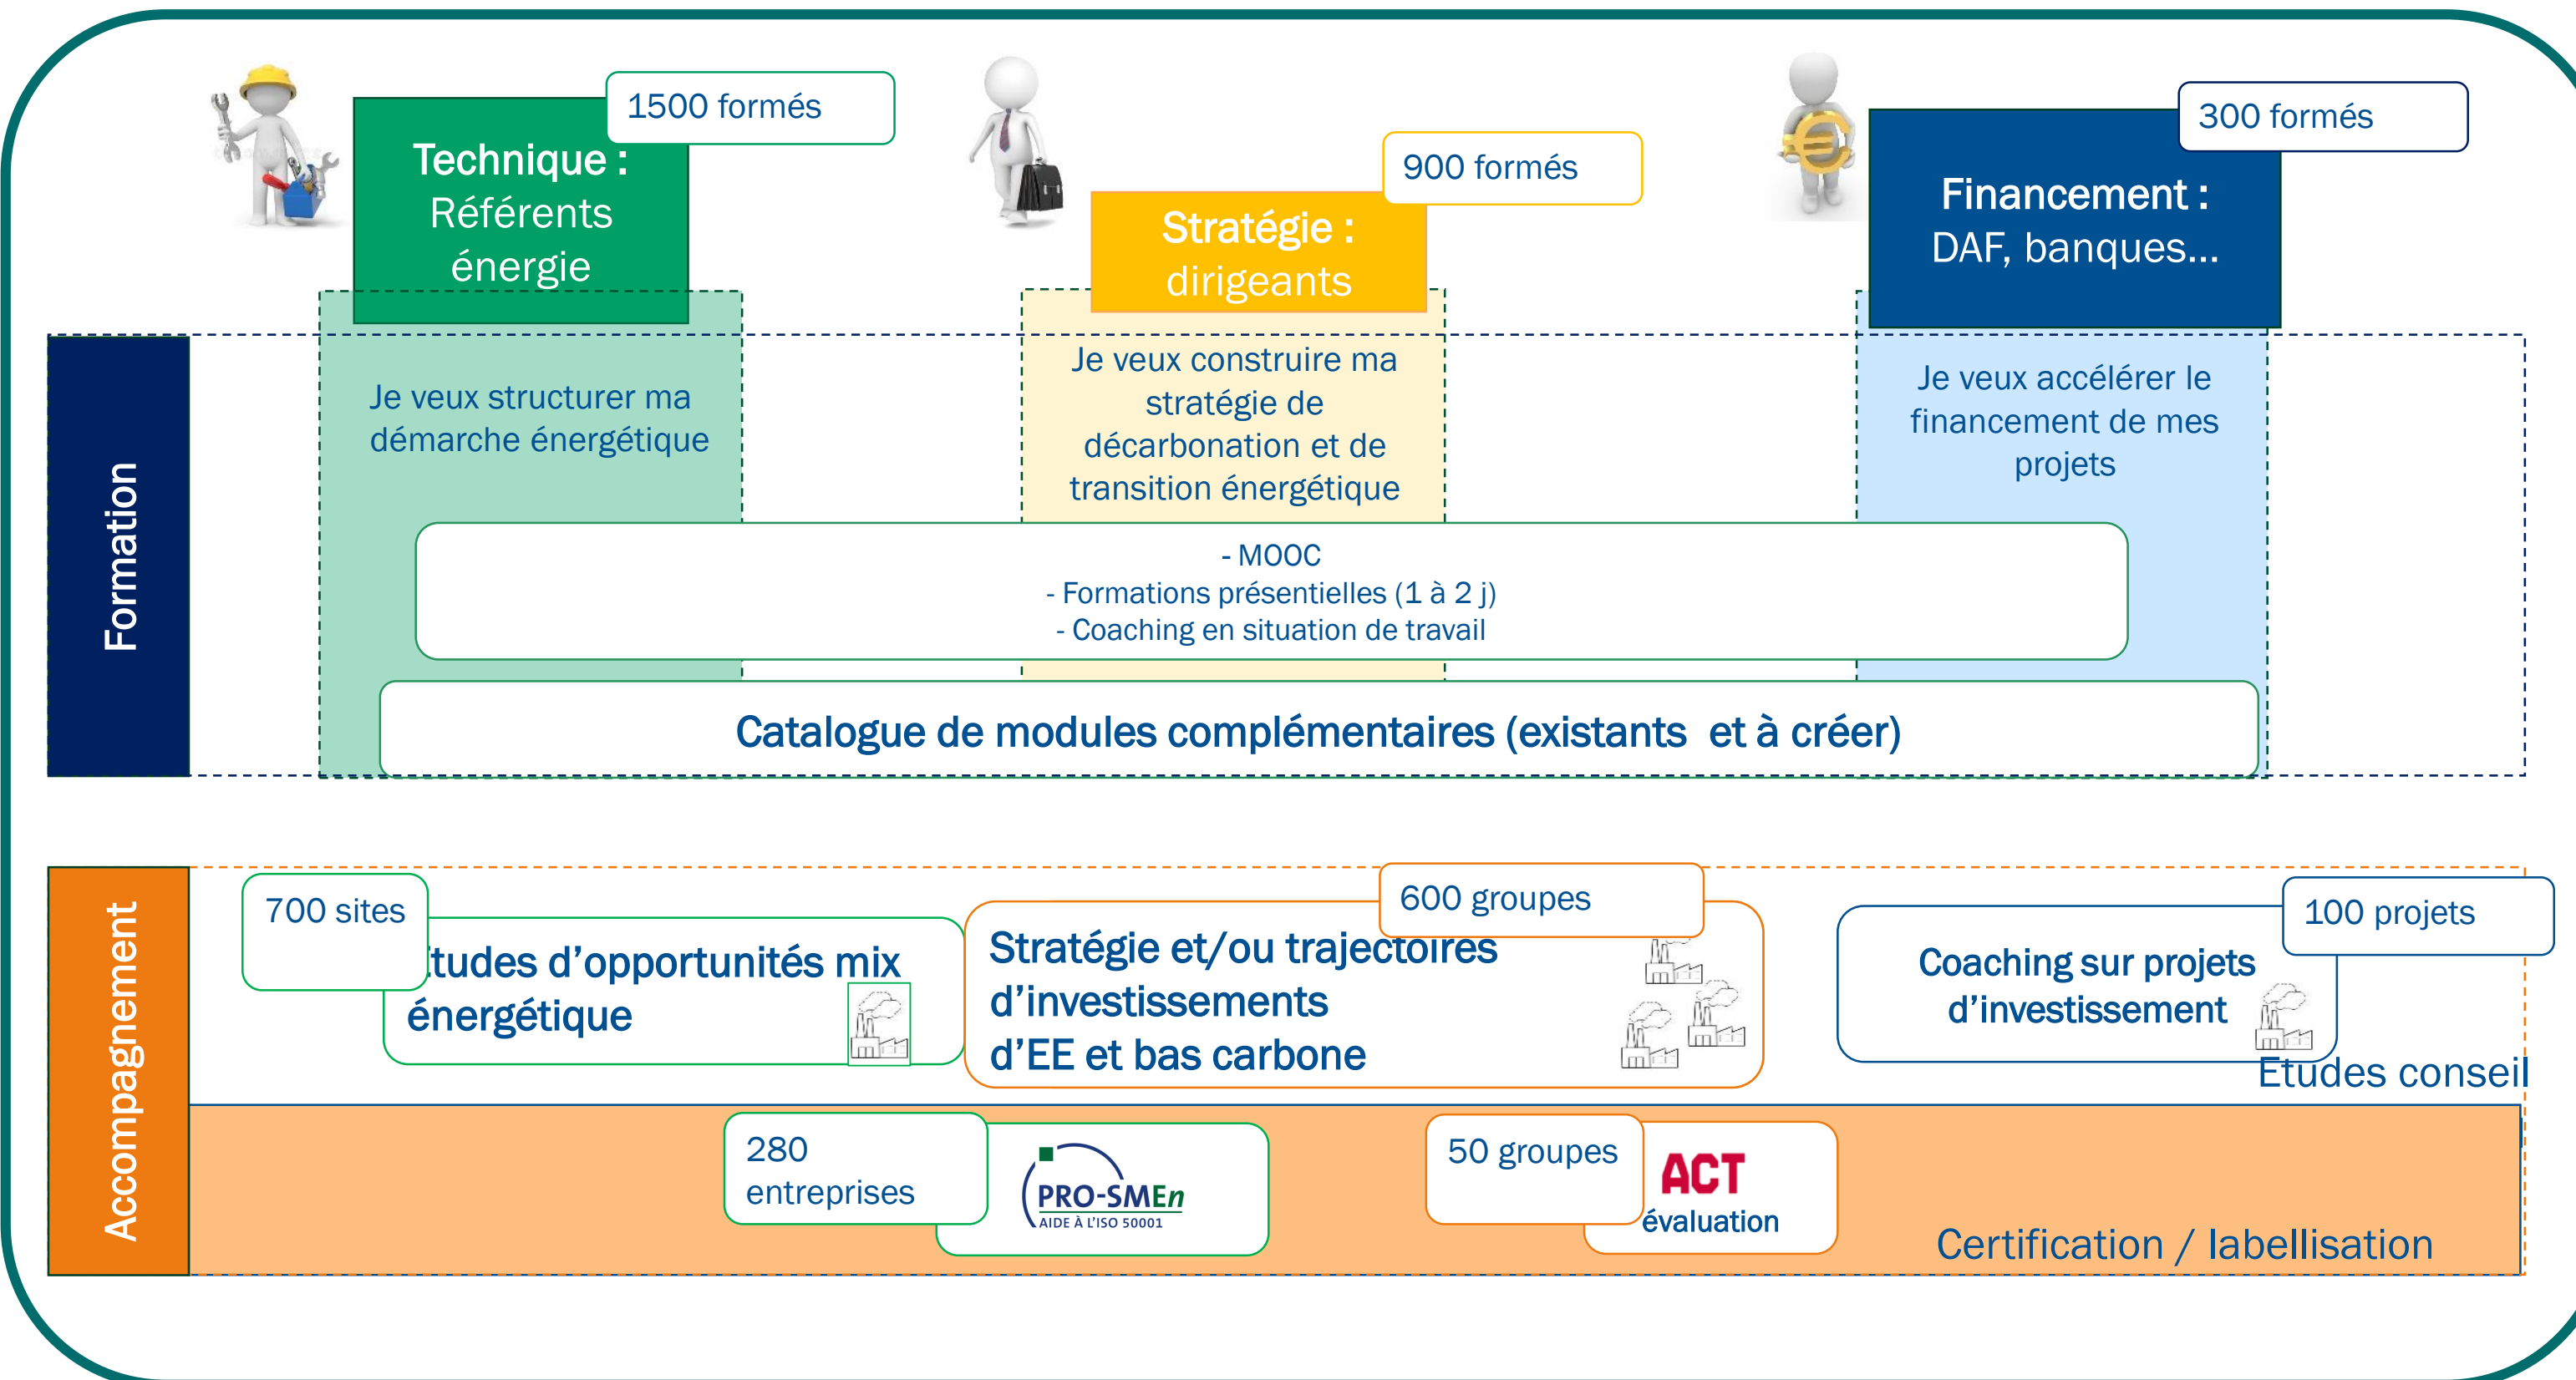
1500 formés

Technique : Référents énergie

900 formés

Stratégie : dirigeants

300 formés

Financement : DAF, banques...

Formation

Je veux structurer ma démarche énergétique

Je veux construire ma stratégie de décarbonation et de transition énergétique

Je veux accélérer le financement de mes projets

- MOOC
- Formations présentielles (1 à 2 j)
- Coaching en situation de travail

Catalogue de modules complémentaires (existants et à créer)

Accompagnement

700 sites

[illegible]tudes d'opportunités mix énergétique

600 groupes

Stratégie et/ou trajectoires d'investissements d'EE et bas carbone

100 projets

Coaching sur projets d'investissement

Etudes conseil

280 entreprises

PRO-SMEn
AIDE À L'ISO 50001

50 groupes

ACT
évaluation

Certification / labellisation